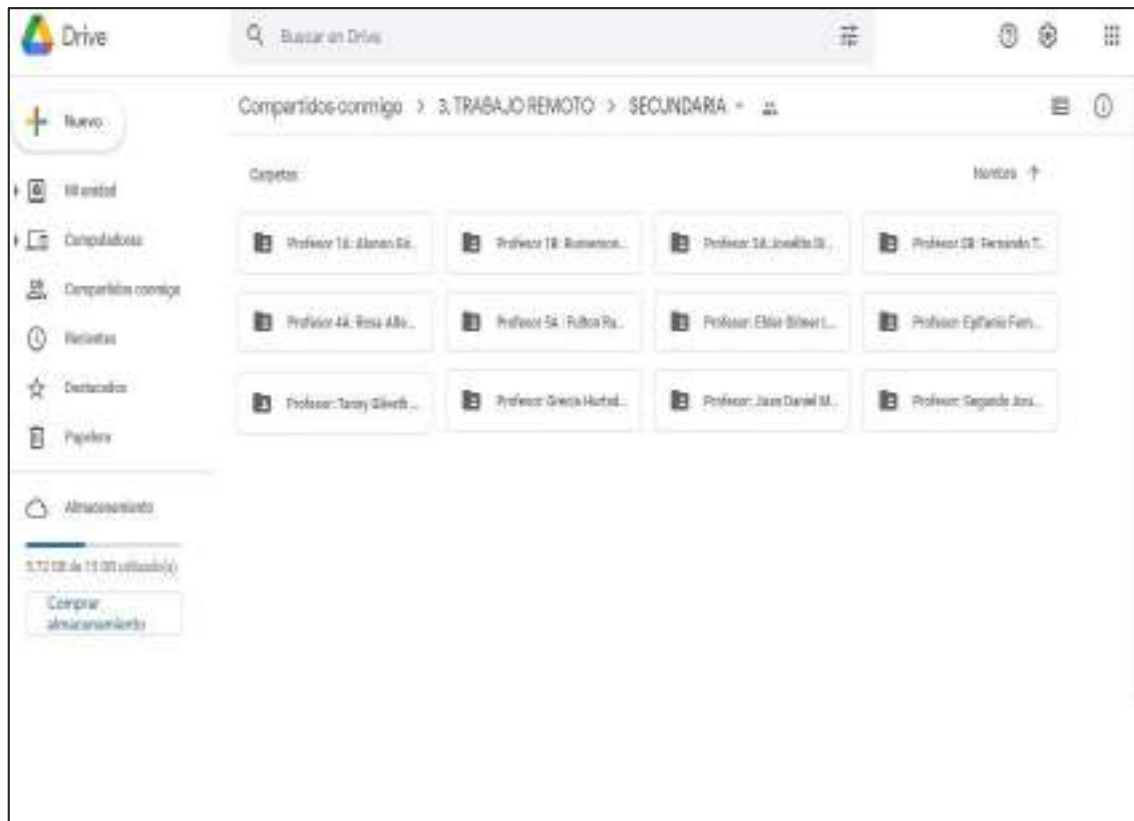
Drive

Buscar en Drive

Nuevo

Mi unidad

Computadoras

Compartidos conmigo

Recientes

Destacados

Papelera

Almacenamiento

5,72 GB de 15 GB utilizado(s)

Comprar almacenamiento

Compartidos conmigo > 3. TRABAJO REMOTO > SECUNDARIA

Carpetas

Nombre

Profesor 14: Alonso Gó...

Profesor 18: Buenaven...

Profesor 34: Josefita Si...

Profesor 38: Fernando T...

Profesor 44: Rosa Allo...

Profesor 54: Fulton Ra...

Profesor: Elder Gilmer L...

Profesor: Epifanio Fern...

Profesor: Tanny Gilveth...

Profesor: Grecia Hurtad...

Profesor: Juan Daniel M...

Profesor: Segundo Jos...